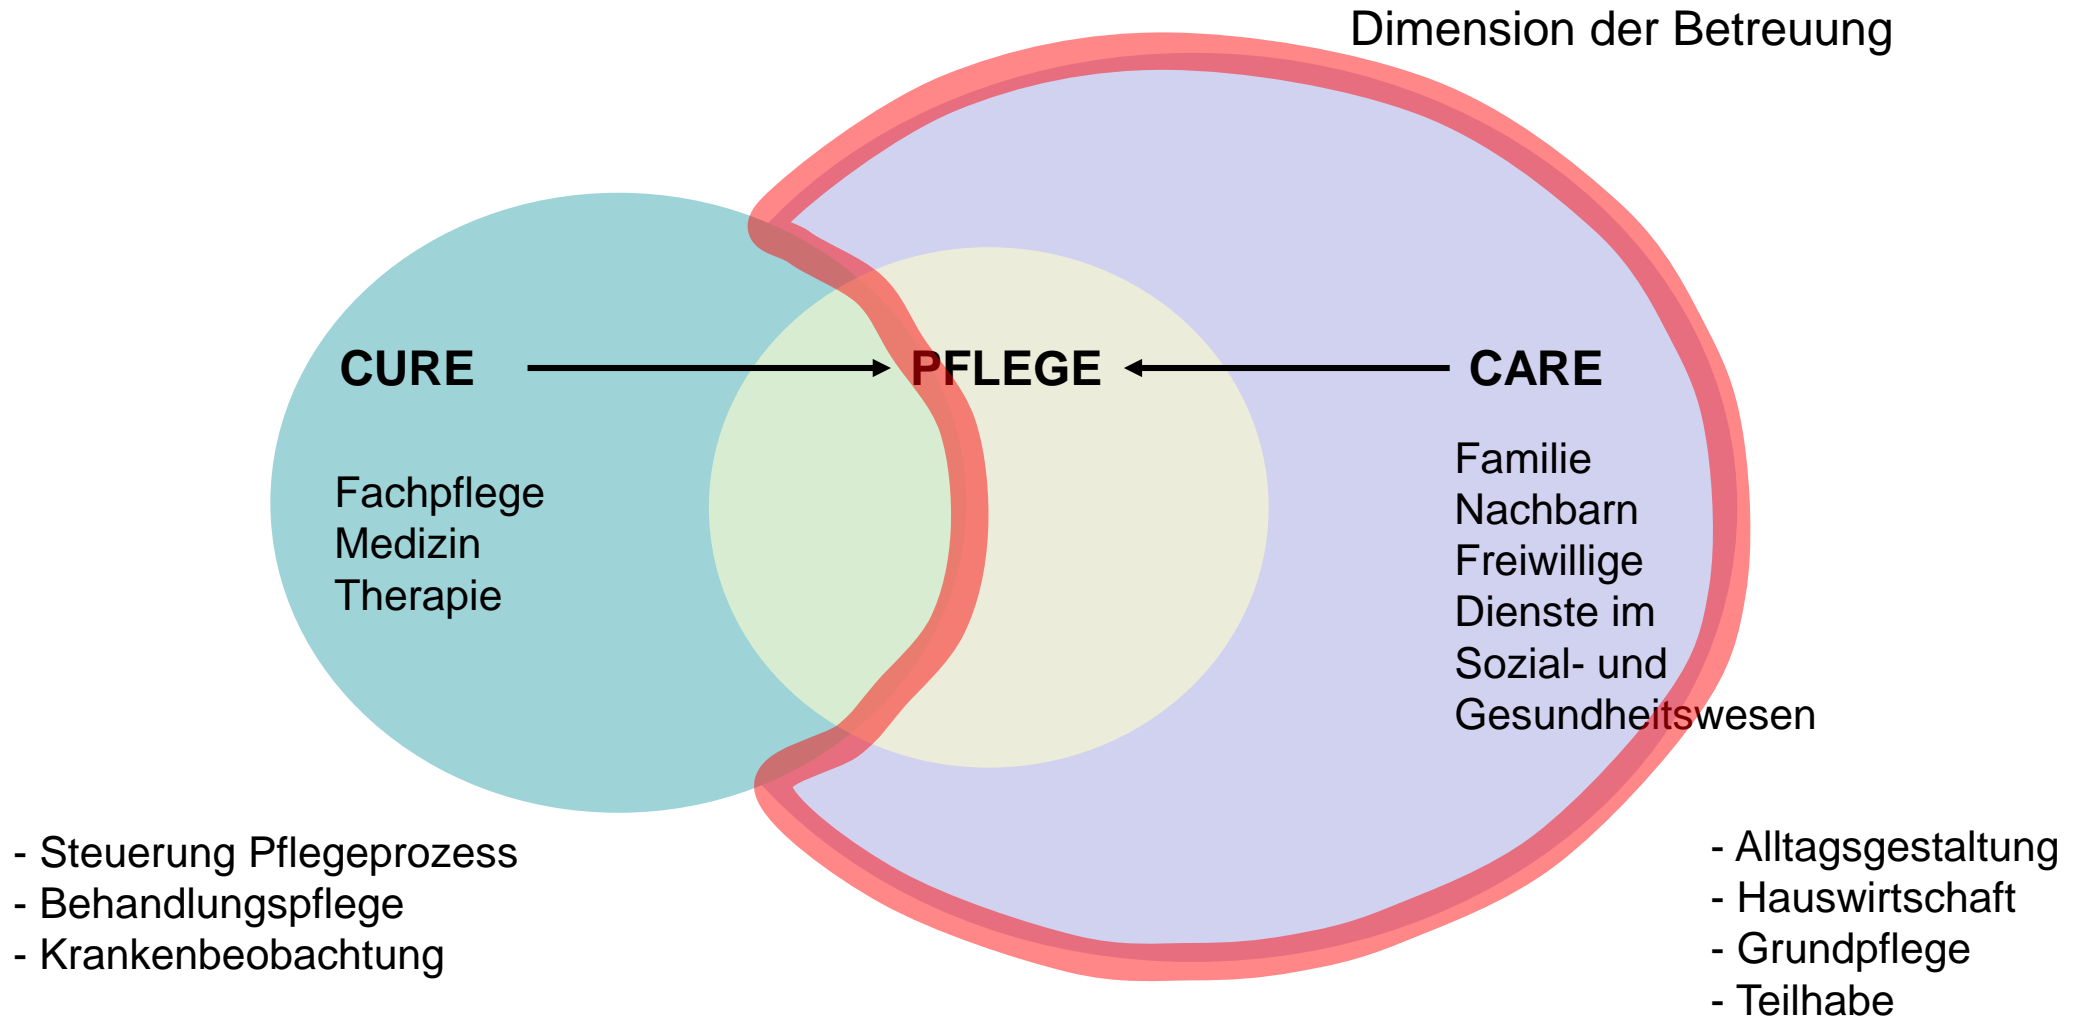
Dimension der Betreuung

CURE

PFLEGE

CARE

Fachpflege
Medizin
Therapie

Familie
Nachbarn
Freiwillige
Dienste im Sozial- und Gesundheitswesen

- Steuerung Pflegeprozess
- Behandlungspflege
- Krankenbeobachtung

- Alltagsgestaltung
- Hauswirtschaft
- Grundpflege
- Teilhabe